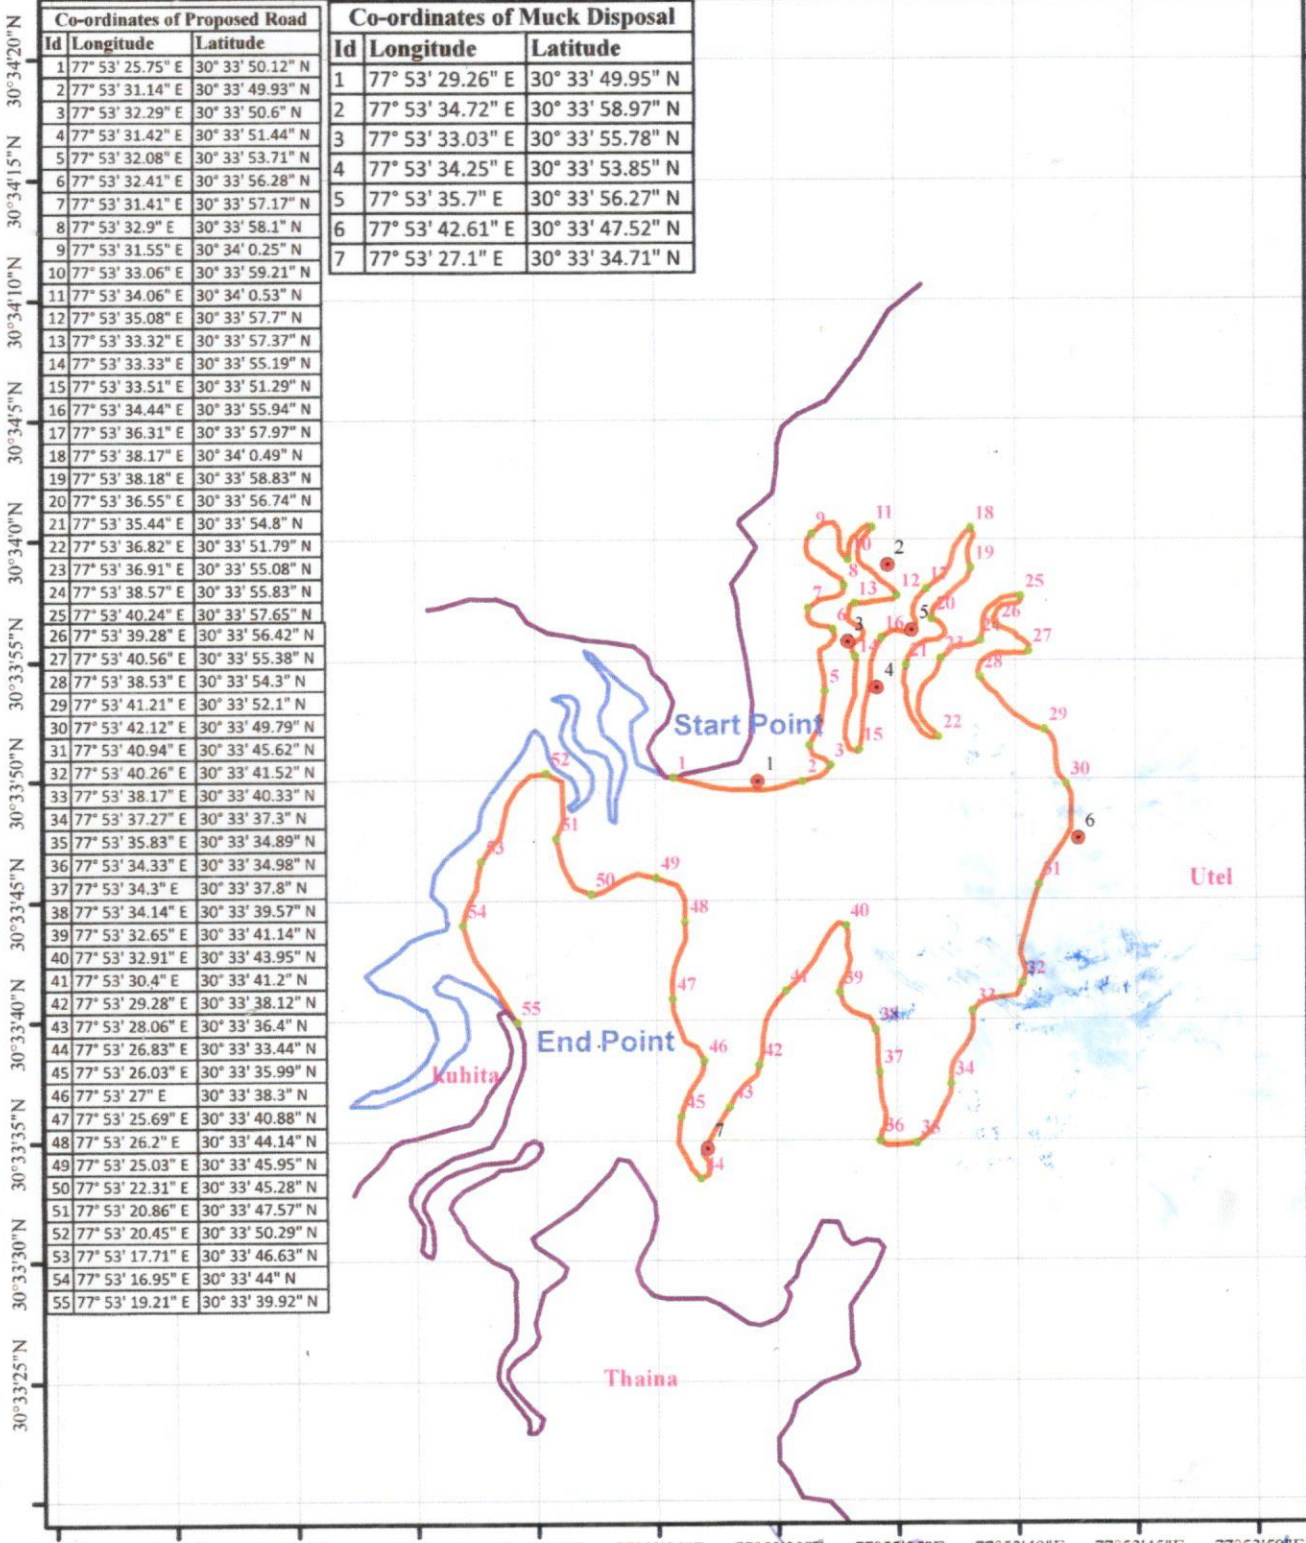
30°34'20"N
30°34'15"N
30°34'10"N
30°34'5"N
30°34'0"N
30°33'55"N
30°33'50"N
30°33'45"N
30°33'40"N
30°33'35"N
30°33'30"N
30°33'25"N

Co-ordinates of Proposed Road

| Id | Longitude | Latitude |
|---|---|---|
| 1 | 77° 53' 25.75" E | 30° 33' 50.12" N |
| 2 | 77° 53' 31.14" E | 30° 33' 49.93" N |
| 3 | 77° 53' 32.29" E | 30° 33' 50.6" N |
| 4 | 77° 53' 31.42" E | 30° 33' 51.44" N |
| 5 | 77° 53' 32.08" E | 30° 33' 53.71" N |
| 6 | 77° 53' 32.41" E | 30° 33' 56.28" N |
| 7 | 77° 53' 31.41" E | 30° 33' 57.17" N |
| 8 | 77° 53' 32.9" E | 30° 33' 58.1" N |
| 9 | 77° 53' 31.55" E | 30° 34' 0.25" N |
| 10 | 77° 53' 33.06" E | 30° 33' 59.21" N |
| 11 | 77° 53' 34.06" E | 30° 34' 0.53" N |
| 12 | 77° 53' 35.08" E | 30° 33' 57.7" N |
| 13 | 77° 53' 33.32" E | 30° 33' 57.37" N |
| 14 | 77° 53' 33.33" E | 30° 33' 55.19" N |
| 15 | 77° 53' 33.51" E | 30° 33' 51.29" N |
| 16 | 77° 53' 34.44" E | 30° 33' 55.94" N |
| 17 | 77° 53' 36.31" E | 30° 33' 57.97" N |
| 18 | 77° 53' 38.17" E | 30° 34' 0.49" N |
| 19 | 77° 53' 38.18" E | 30° 33' 58.83" N |
| 20 | 77° 53' 36.55" E | 30° 33' 56.74" N |
| 21 | 77° 53' 35.44" E | 30° 33' 54.8" N |
| 22 | 77° 53' 36.82" E | 30° 33' 51.79" N |
| 23 | 77° 53' 36.91" E | 30° 33' 55.08" N |
| 24 | 77° 53' 38.57" E | 30° 33' 55.83" N |
| 25 | 77° 53' 40.24" E | 30° 33' 57.65" N |
| 26 | 77° 53' 39.28" E | 30° 33' 56.42" N |
| 27 | 77° 53' 40.56" E | 30° 33' 55.38" N |
| 28 | 77° 53' 38.53" E | 30° 33' 54.3" N |
| 29 | 77° 53' 41.21" E | 30° 33' 52.1" N |
| 30 | 77° 53' 42.12" E | 30° 33' 49.79" N |
| 31 | 77° 53' 40.94" E | 30° 33' 45.62" N |
| 32 | 77° 53' 40.26" E | 30° 33' 41.52" N |
| 33 | 77° 53' 38.17" E | 30° 33' 40.33" N |
| 34 | 77° 53' 37.27" E | 30° 33' 37.3" N |
| 35 | 77° 53' 35.83" E | 30° 33' 34.89" N |
| 36 | 77° 53' 34.33" E | 30° 33' 34.98" N |
| 37 | 77° 53' 34.3" E | 30° 33' 37.8" N |
| 38 | 77° 53' 34.14" E | 30° 33' 39.57" N |
| 39 | 77° 53' 32.65" E | 30° 33' 41.14" N |
| 40 | 77° 53' 32.91" E | 30° 33' 43.95" N |
| 41 | 77° 53' 30.4" E | 30° 33' 41.2" N |
| 42 | 77° 53' 29.28" E | 30° 33' 38.12" N |
| 43 | 77° 53' 28.06" E | 30° 33' 36.4" N |
| 44 | 77° 53' 26.83" E | 30° 33' 33.44" N |
| 45 | 77° 53' 26.03" E | 30° 33' 35.99" N |
| 46 | 77° 53' 27" E | 30° 33' 38.3" N |
| 47 | 77° 53' 25.69" E | 30° 33' 40.88" N |
| 48 | 77° 53' 26.2" E | 30° 33' 44.14" N |
| 49 | 77° 53' 25.03" E | 30° 33' 45.95" N |
| 50 | 77° 53' 22.31" E | 30° 33' 45.28" N |
| 51 | 77° 53' 20.86" E | 30° 33' 47.57" N |
| 52 | 77° 53' 20.45" E | 30° 33' 50.29" N |
| 53 | 77° 53' 17.71" E | 30° 33' 46.63" N |
| 54 | 77° 53' 16.95" E | 30° 33' 44" N |
| 55 | 77° 53' 19.21" E | 30° 33' 39.92" N |

Co-ordinates of Muck Disposal

| Id | Longitude | Latitude |
|---|---|---|
| 1 | 77° 53' 29.26" E | 30° 33' 49.95" N |
| 2 | 77° 53' 34.72" E | 30° 33' 58.97" N |
| 3 | 77° 53' 33.03" E | 30° 33' 55.78" N |
| 4 | 77° 53' 34.25" E | 30° 33' 53.85" N |
| 5 | 77° 53' 35.7" E | 30° 33' 56.27" N |
| 6 | 77° 53' 42.61" E | 30° 33' 47.52" N |
| 7 | 77° 53' 27.1" E | 30° 33' 34.71" N |

9 11 18 10 2 19 8 12 17 25 13 7 5 20 26 6 3 16 24 27 14 21 23 28 4 5 22 29 15 Start Point 3 1 1 2 30 52 6 51 53 49 31 50 Utel 48 54 40 47 41 39 32 55 33 38 End Point 46 42 37 34 kuhita 45 43 36 35 7 44 Thaina